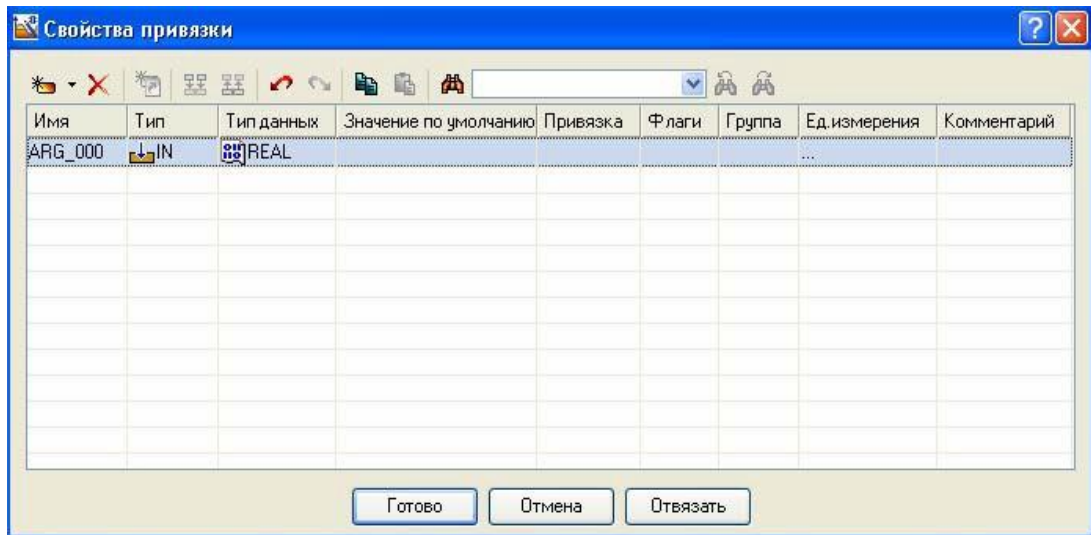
Свойства привязки

| Имя | Тип | Тип данных | Значение по умолчанию | Привязка | Флаги | Группа | Ед.измерения | Комментарий |
|---|---|---|---|---|---|---|---|---|
| ARG_000 | IN | REAL | | | | | ... | |

Готово Отмена Отвязать